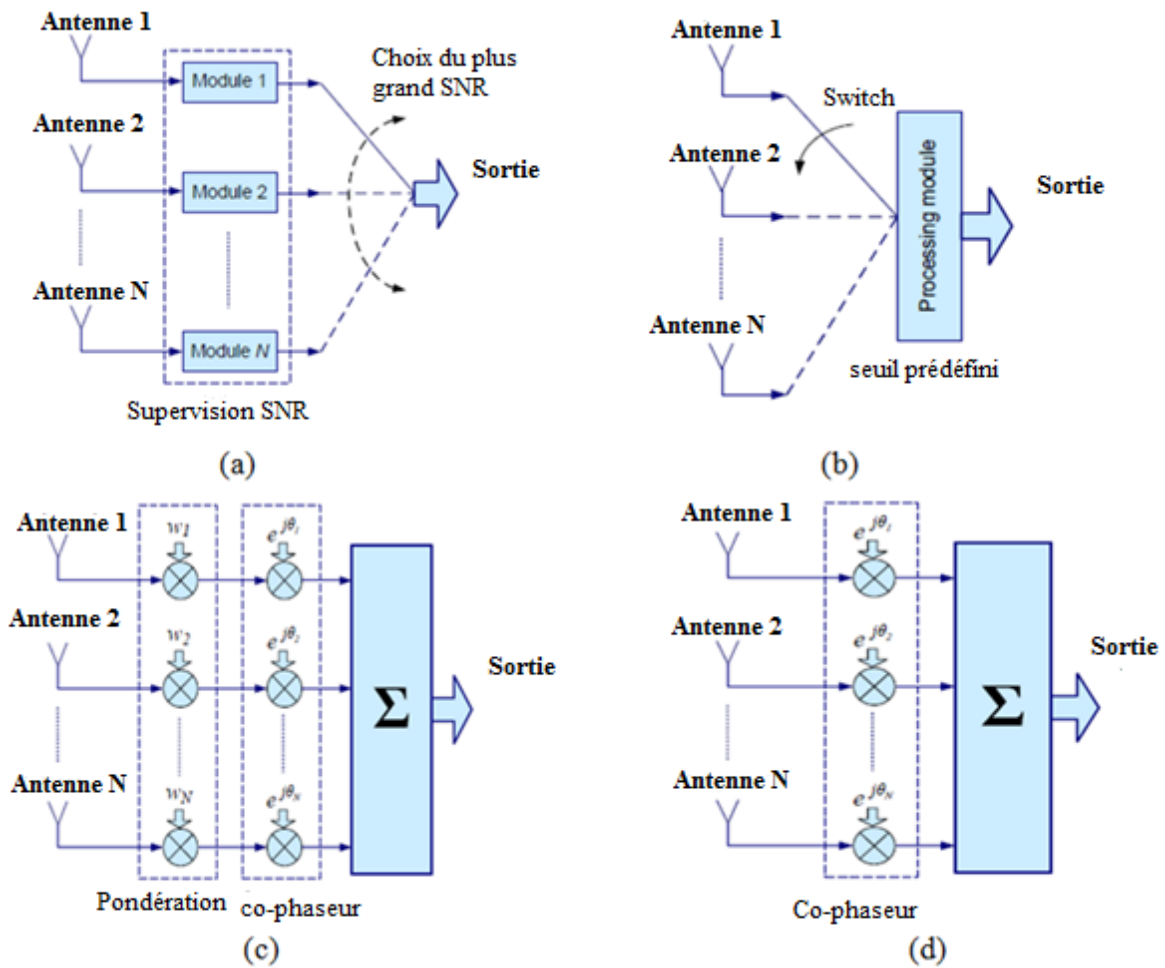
Antenne 1

Module 1

Choix du plus grand SNR

Antenne 2

Module 2

Sortie

Antenne N

Module $N$

Supervision SNR

(a)

Antenne 1

Switch

Antenne 2

Processing module

Sortie

Antenne N

seuil prédéfini

(b)

Antenne 1

$w_1$

$e^{j\theta_1}$

Antenne 2

$w_2$

$e^{j\theta_2}$

$\Sigma$

Sortie

Antenne N

$w_N$

$e^{j\theta_N}$

Pondération

co-phaseur

(c)

Antenne 1

$e^{j\theta_1}$

Antenne 2

$e^{j\theta_2}$

$\Sigma$

Sortie

Antenne N

$e^{j\theta_N}$

Co-phaseur

(d)